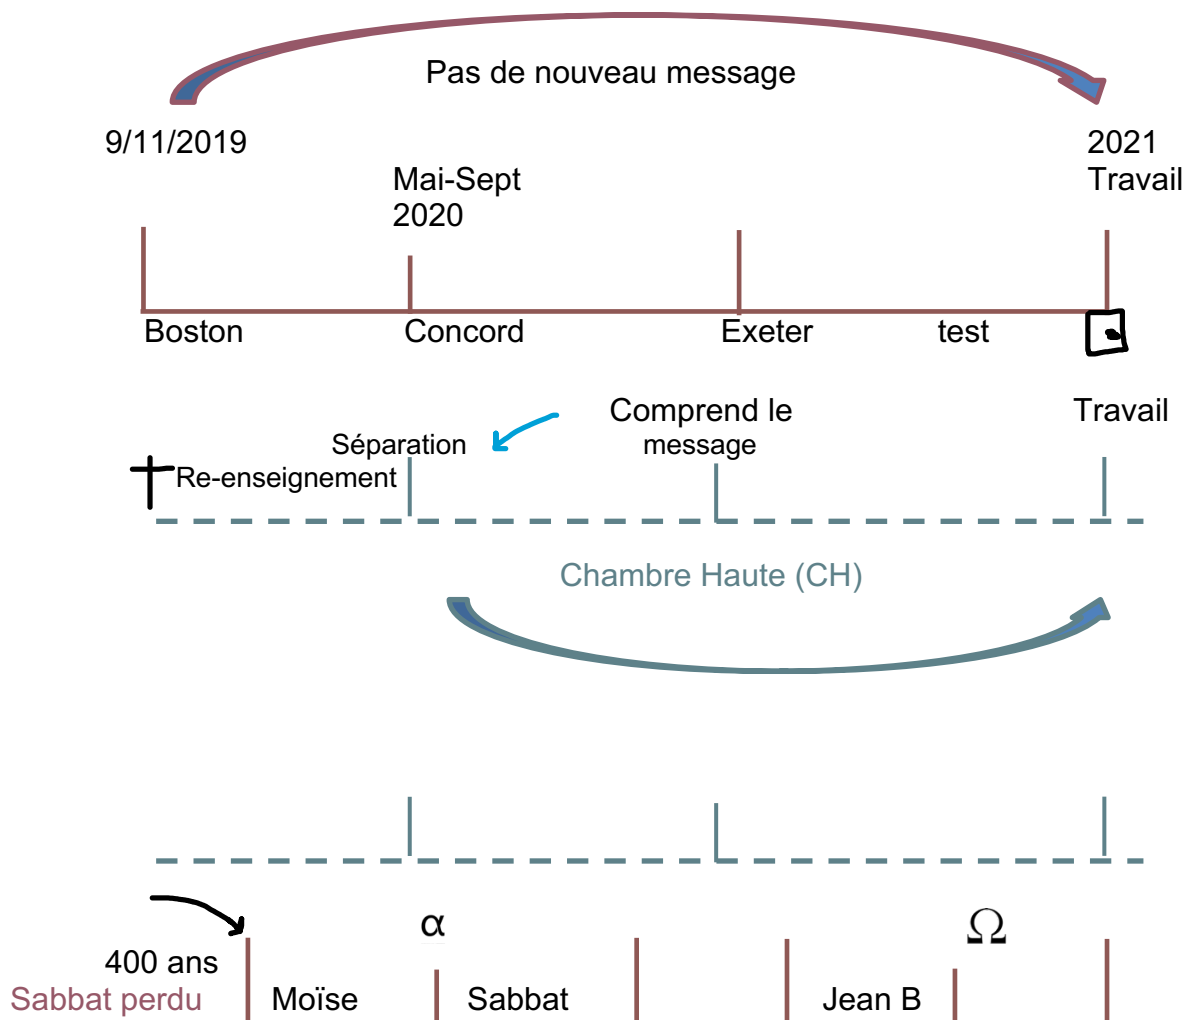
Pas de nouveau message

9/11/2019

Mai-Sept 2020

2021 Travail

Boston

Concord

Exeter

test

Comprend le message

Travail

Séparation

Re-enseignement

Chambre Haute (CH)

$\alpha$

$\Omega$

400 ans

Sabbat perdu

Moïse

Sabbat

Jean B